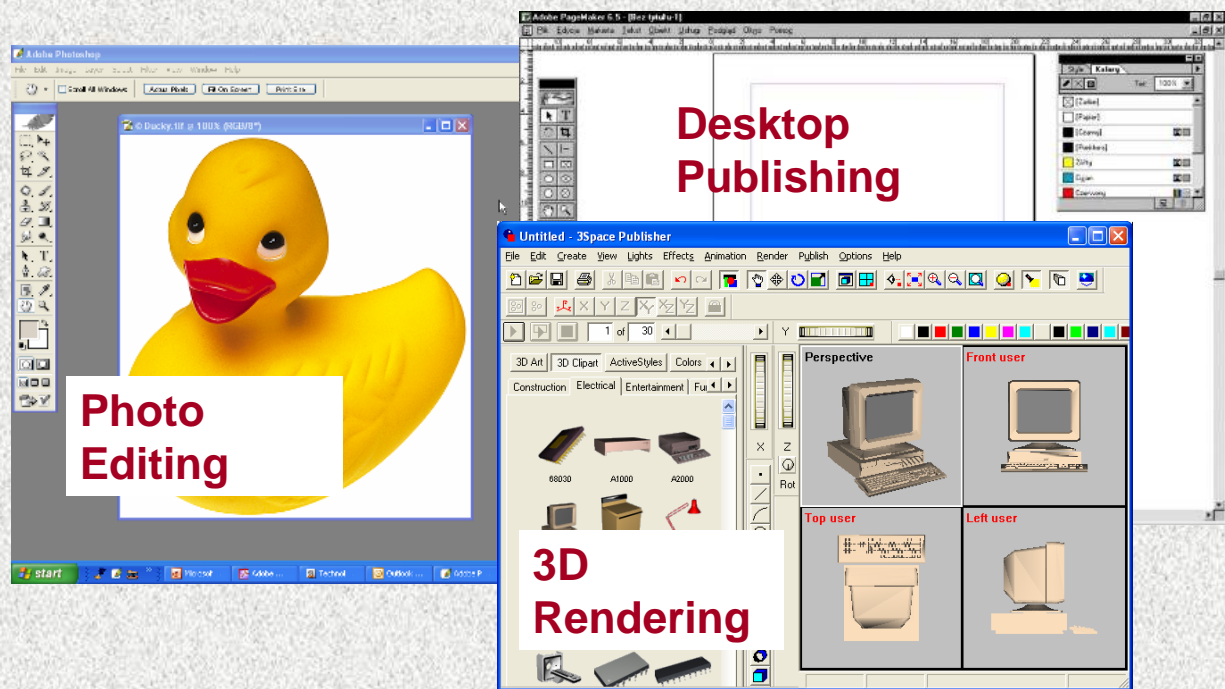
Adobe PageMaker 6.5 - [Bez tytułu-1]

Plik Edycja Makieta Tekst Obiekt Usługi Podgląd Okno Pomoc

Style Kolory

Ton: 100%

[Żaden]
[Papier]
[Czarny]
[Pasikowy]
Żółty
Cyjan
Czerwony

Desktop Publishing

Adobe Photoshop

File Edit Image Layer Select Filter View Window Help

Scroll All Windows Actual Pixels Fit On Screen Print Size

Ducky.tif @ 100% (RGB/8*)

Photo Editing

start Microsoft Adobe ... Technol Outlook ... Adobe P

Untitled - 3Space Publisher

File Edit Create View Lights Effects Animation Render Publish Options Help

1 of 30

Y

3D Art 3D Clipart ActiveStyles Colors

Construction Electrical Entertainment Fu

68030 A1000 A2000

X Z Rot

Perspective

Front user

Top user

Left user

3D Rendering